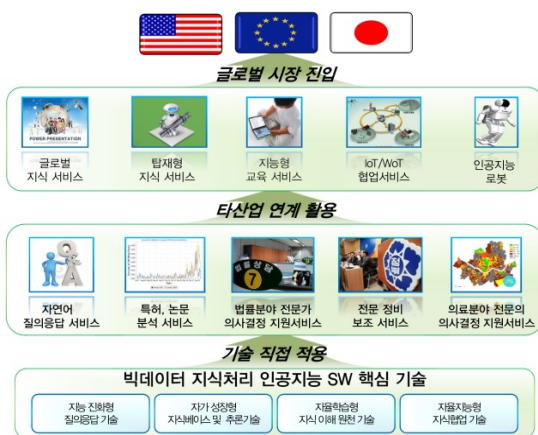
글로벌 시장 진입

POWER PRESENTATION

글로벌 지식 서비스

탑재형 지식 서비스

지능형 교육 서비스

IoT/WoT 협업서비스

인공지능 로봇

타산업 연계 활용

자연어 질의응답 서비스

특허, 논문 분석 서비스

7

법률분야 전문가 의사결정 지원서비스

전문 정비 보조 서비스

의료분야 전문의 의사결정 지원서비스

기술 직접 적용

빅데이터 지식처리 인공지능 SW 핵심 기술

지능 진화형 질의응답 기술

자가 성장형 지식베이스 및 추론기술

자율학습형 지식 이해 완전 기술

자율지능형 지식협업 기술